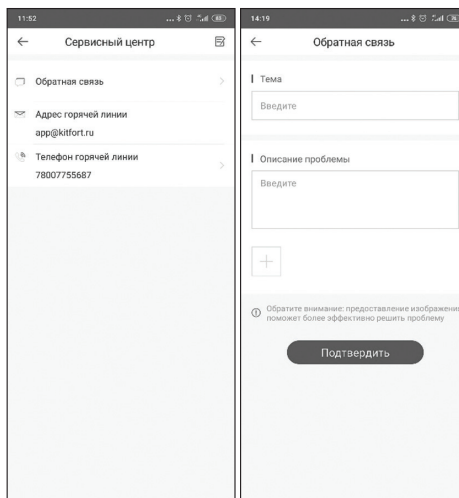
11:52

← Сервисный центр

Обратная связь

Адрес горячей линии
app@kitfort.ru

Телефон горячей линии
78007755687

14:19

← Обратная связь

Тема

Введите

Описание проблемы

Введите

+

Обратите внимание: предоставление изображени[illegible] поможет более эффективно решить проблему

Подтвердить